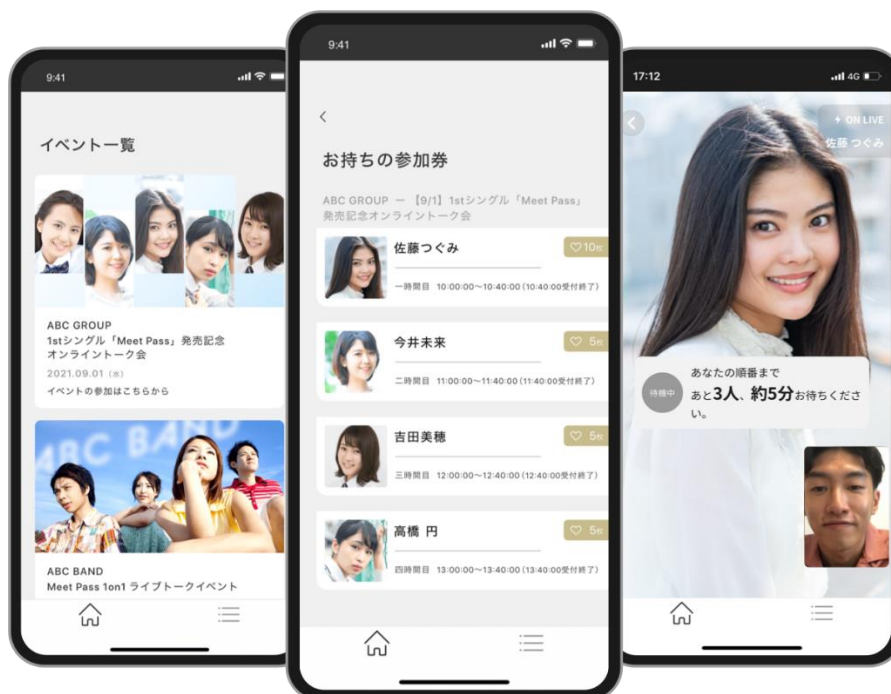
9:41

イベント一覧

ABC GROUP
1stシングル「Meet Pass」発売記念オンライントーク会
2021.09.01 (水)
イベントの参加はこちらから

ABC BAND

ABC BAND
Meet Pass 1on1 ライブトークイベント

9:41

<

お持ちの参加券

ABC GROUP ー【9/1】1stシングル「Meet Pass」発売記念オンライントーク会

佐藤つぐみ
10枚
一時間目 10:00:00〜10:40:00 (10:40:00受付終了)

今井未来
5枚
二時間目 11:00:00〜11:40:00 (11:40:00受付終了)

吉田美穂
5枚
三時間目 12:00:00〜12:40:00 (12:40:00受付終了)

高橋 円
5枚
四時間目 13:00:00〜13:40:00 (13:40:00受付終了)

17:12
4G

ON LIVE
佐藤 つぐみ

待機中
あなたの順番まで
あと3人、約5分お待ちください。